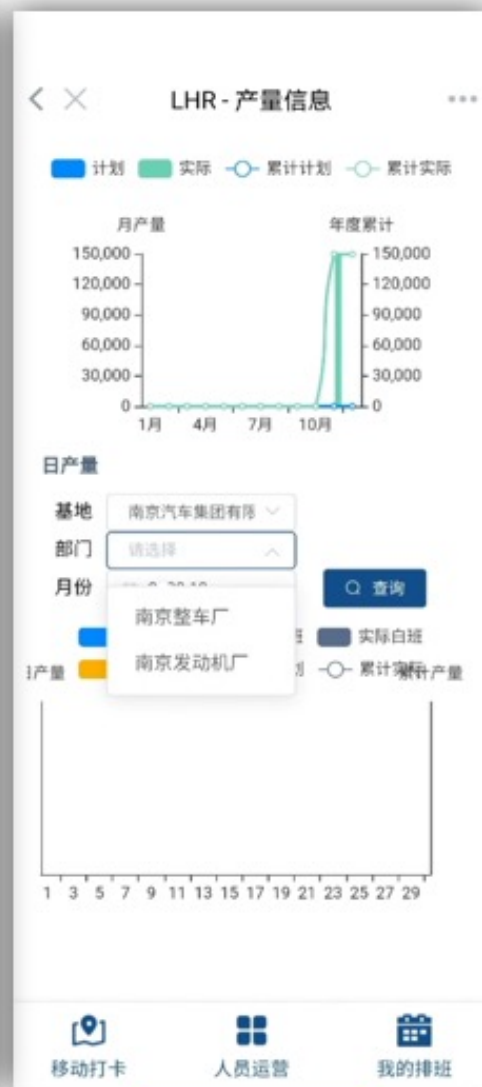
LHR - 产量信息

计划 实际 累计计划 累计实际

月产量 年度累计

150,000 150,000
120,000 120,000
90,000 90,000
60,000 60,000
30,000 30,000
0 0

1月 4月 7月 10月

日产量

基地 南京汽车集团有限

部门 请选择

月份 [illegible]

查询

南京整车厂

南京发动机厂

班 实际白班

产量 划 累计实际 累计产量

1 3 5 7 9 11 13 15 17 19 21 23 25 27 29

移动打卡 人员运营 我的排班